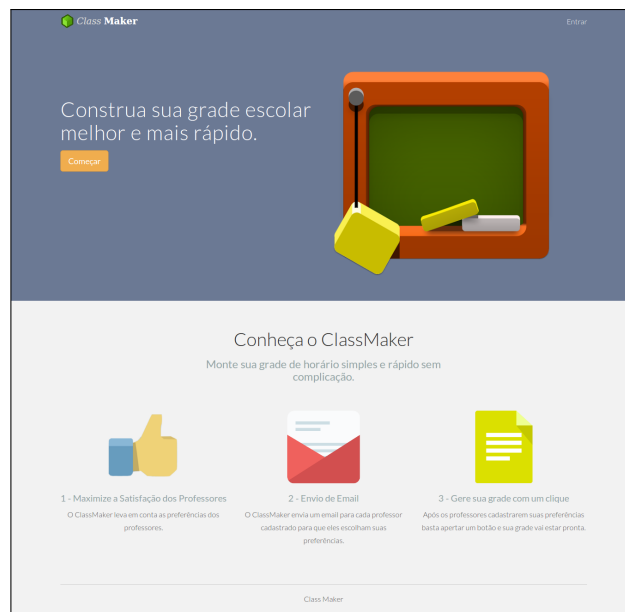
Class Maker

Entrar

Construa sua grade escolar melhor e mais rápido.

Começar

Conheça o ClassMaker

Monte sua grade de horário simples e rápido sem complicação.

1 - Maximize a Satisfação dos Professores

O ClassMaker leva em conta as preferências dos professores.

2 - Envio de Email

O ClassMaker envia um email para cada professor cadastrado para que eles escolham suas preferências.

3 - Gere sua grade com um clique

Após os professores cadastrarem suas preferências basta apertar um botão e sua grade vai estar pronta.

Class Maker